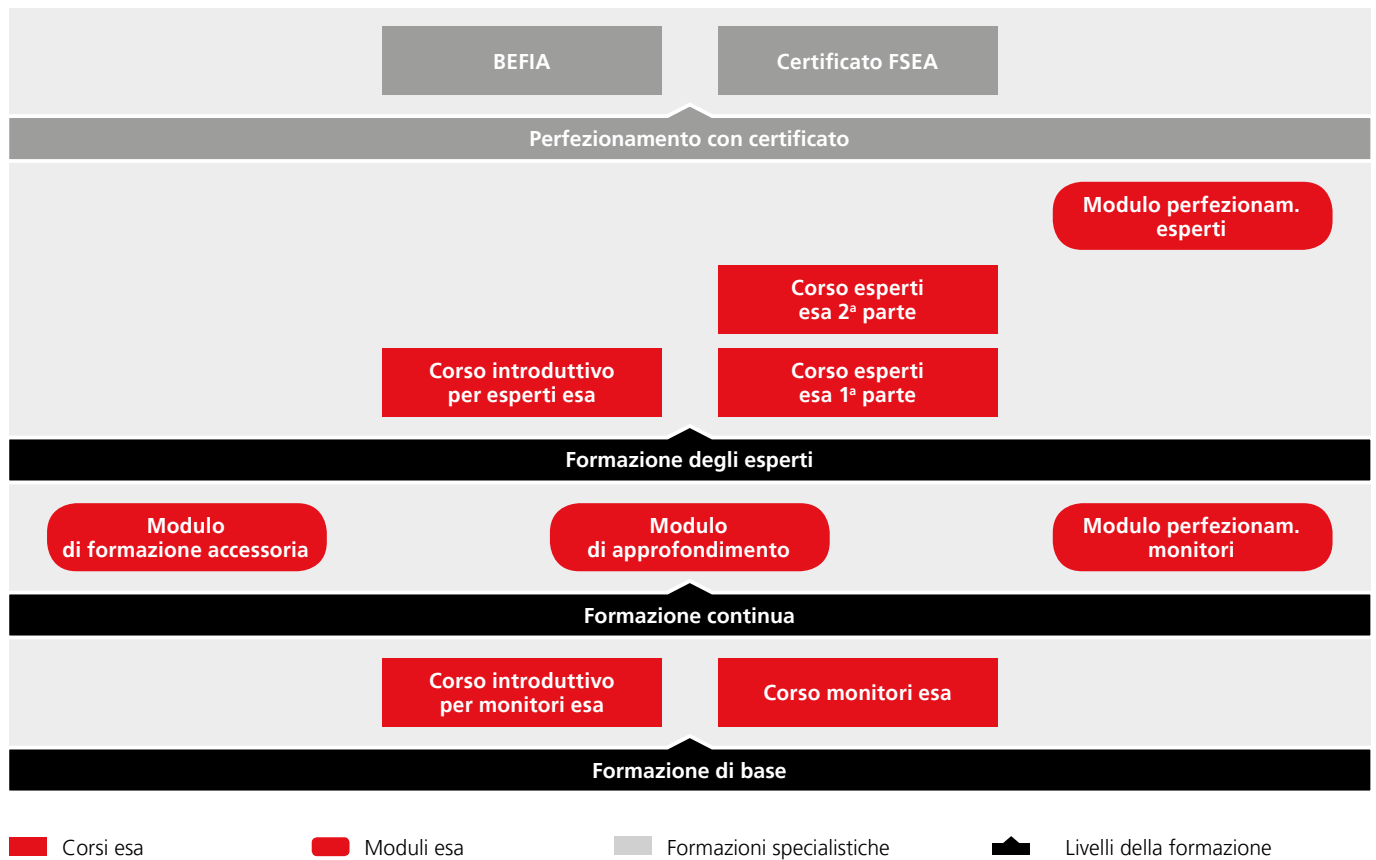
BEFIA

Certificato FSEA

Perfezionamento con certificato

Modulo perfezionam. esperti

Corso esperti esa 2ª parte

Corso introduttivo per esperti esa

Corso esperti esa 1ª parte

Formazione degli esperti

Modulo di formazione accessoria

Modulo di approfondimento

Modulo perfezionam. monitori

Formazione continua

Corso introduttivo per monitori esa

Corso monitori esa

Formazione di base

Corsi esa

Moduli esa

Formazioni specialistiche

Livelli della formazione